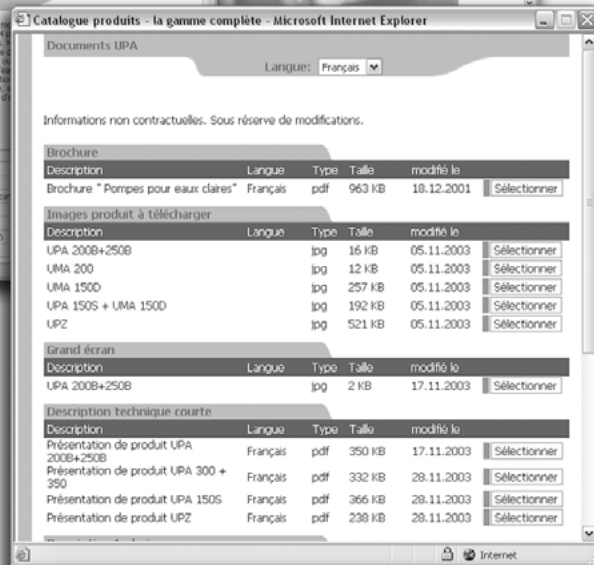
Catalogue produits - la gamme complète - Microsoft Internet Explorer

Documents UPA

Langue: Français

Informations non contractuelles. Sous réserve de modifications.

Brochure

| Description | Langue | Type | Taille | modifié le | |
|---|---|---|---|---|---|
| Brochure " Pompes pour eaux claires" | Français | pdf | 963 KB | 18.12.2001 | Sélectionner |

Images produit à télécharger

| Description | Langue | Type | Taille | modifié le | |
|---|---|---|---|---|---|
| UPA 200B+250B | | jpg | 16 KB | 05.11.2003 | Sélectionner |
| UMA 200 | | jpg | 12 KB | 05.11.2003 | Sélectionner |
| UMA 150D | | jpg | 257 KB | 05.11.2003 | Sélectionner |
| UPA 150S + UMA 150D | | jpg | 192 KB | 05.11.2003 | Sélectionner |
| UPZ | | jpg | 521 KB | 05.11.2003 | Sélectionner |

Grand écran

| Description | Langue | Type | Taille | modifié le | |
|---|---|---|---|---|---|
| UPA 200B+250B | | jpg | 2 KB | 17.11.2003 | Sélectionner |

Description technique courte

| Description | Langue | Type | Taille | modifié le | |
|---|---|---|---|---|---|
| Présentation de produit UPA 200B+250B | Français | pdf | 350 KB | 17.11.2003 | Sélectionner |
| Présentation de produit UPA 300 + 350 | Français | pdf | 332 KB | 28.11.2003 | Sélectionner |
| Présentation de produit UPA 150S | Français | pdf | 366 KB | 28.11.2003 | Sélectionner |
| Présentation de produit UPZ | Français | pdf | 238 KB | 28.11.2003 | Sélectionner |

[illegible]

Internet